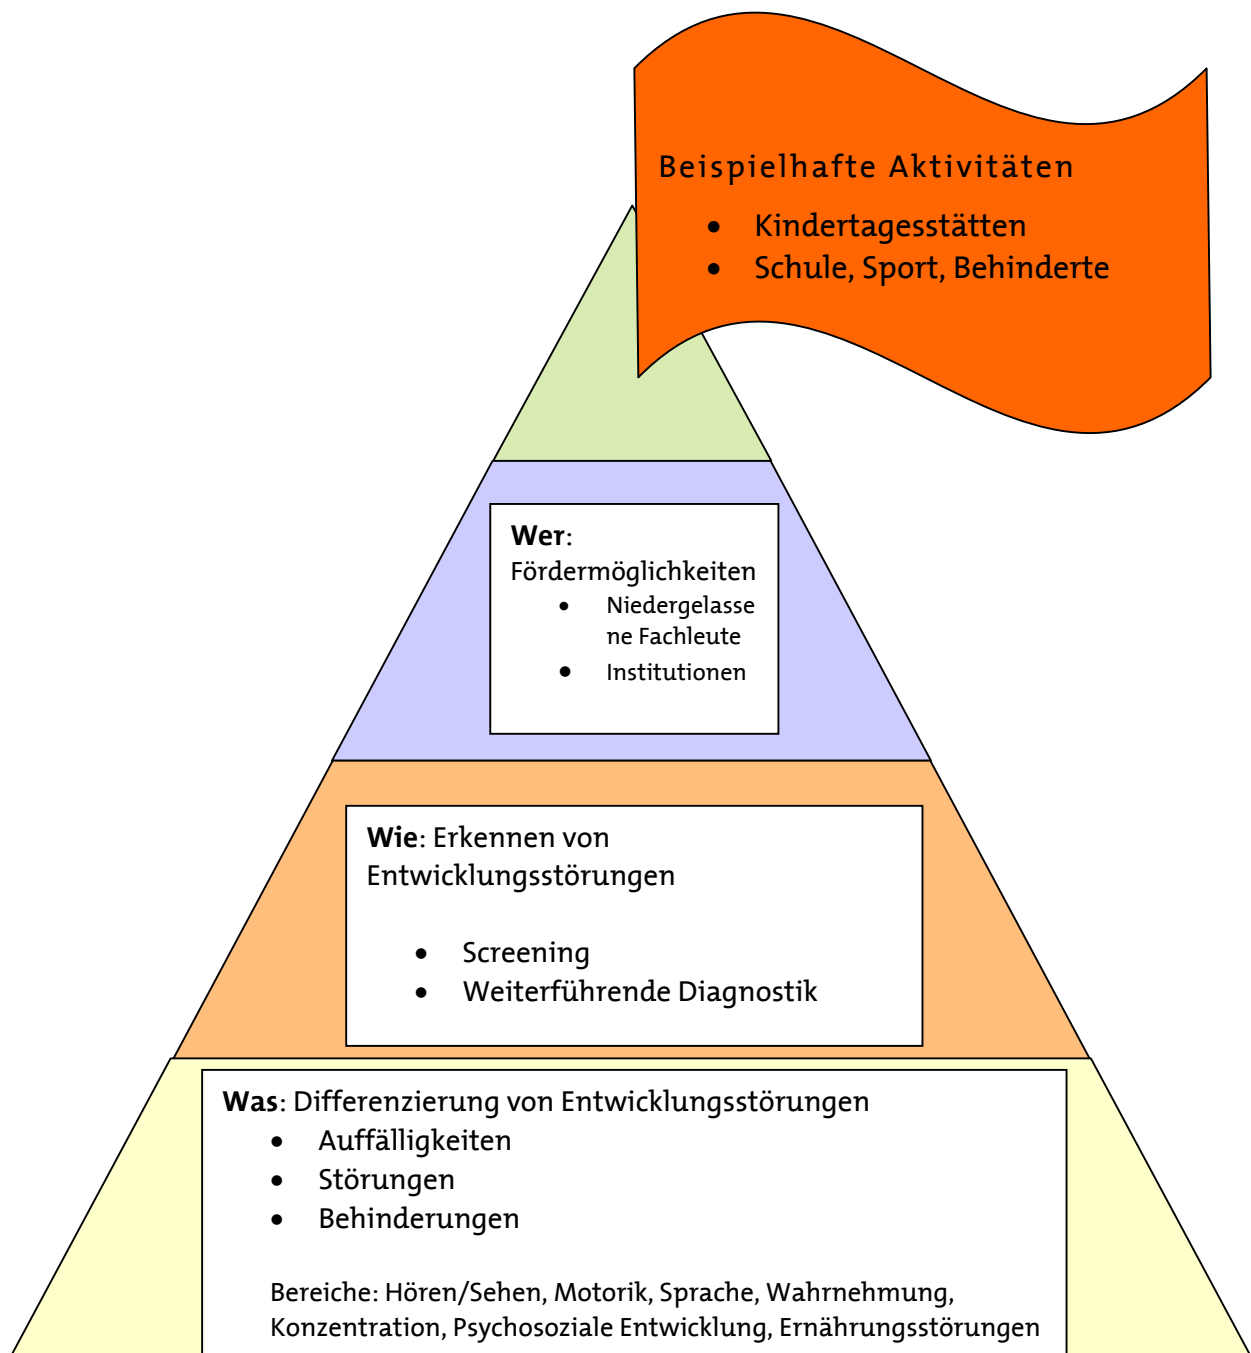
Beispielhafte Aktivitäten

- Kindertagesstätten
- Schule, Sport, Behinderte

**Wer**:
Fördermöglichkeiten

- Niedergelassene Fachleute
- Institutionen

**Wie**: Erkennen von Entwicklungsstörungen

- Screening
- Weiterführende Diagnostik

**Was**: Differenzierung von Entwicklungsstörungen

- Auffälligkeiten
- Störungen
- Behinderungen

Bereiche: Hören/Sehen, Motorik, Sprache, Wahrnehmung, Konzentration, Psychosoziale Entwicklung, Ernährungsstörungen